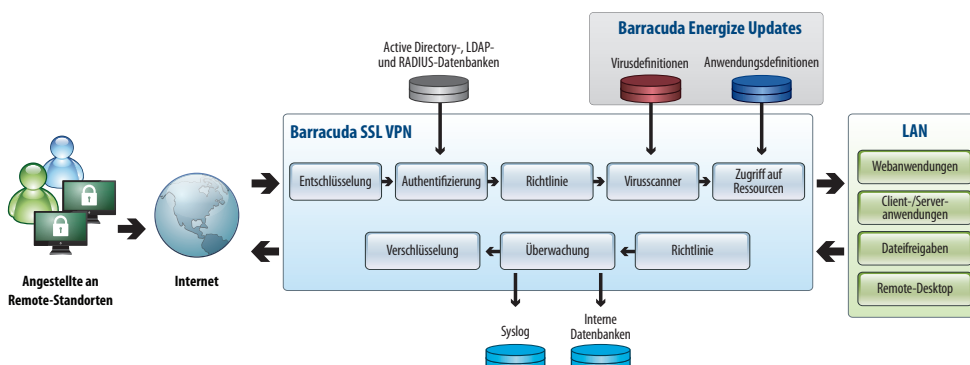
Barracuda Energize Updates

Active Directory-, LDAP- und RADIUS-Datenbanken

Virusdefinitionen

Anwendungsdefinitionen

Barracuda SSL VPN

Entschlüsselung

Authentifizierung

Richtlinie

Virusscanner

Zugriff auf Ressourcen

Verschlüsselung

Überwachung

Richtlinie

Syslog

Interne Datenbanken

LAN

Webanwendungen

Client-/Server-anwendungen

Dateifreigaben

Remote-Desktop

Angestellte an Remote-Standorten

Internet